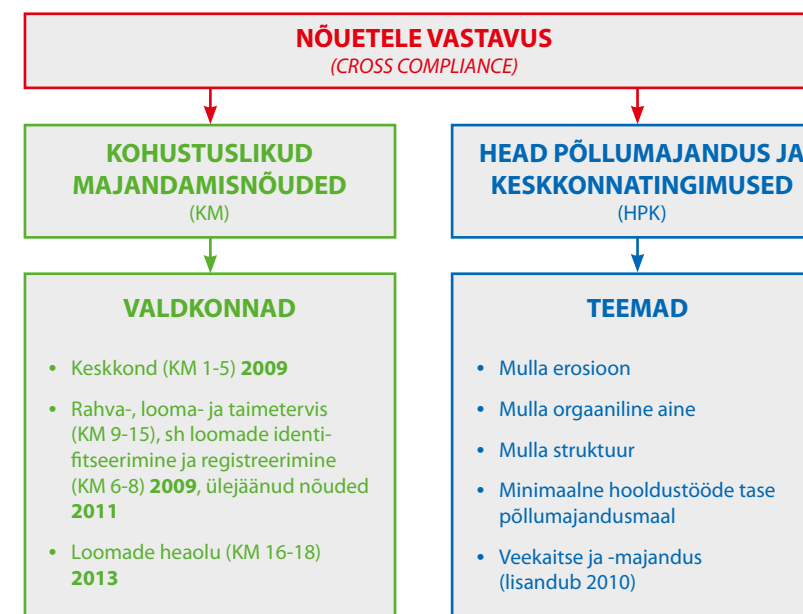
NÕUETELE VASTAVUS
(CROSS COMPLIANCE)

KOHUSTUSLIKUD MAJANDAMISNÕUDED
(KM)

HEAD PÕLLUMAJANDUS JA KESKKONNATINGIMUSED
(HPK)

VALDKONNAD

- Keskkond (KM 1-5) **2009**
- Rahva-, looma- ja taimetervis (KM 9-15), sh loomade identifitseerimine ja registreerimine (KM 6-8) **2009**, ülejäänud nõuded **2011**
- Loomade heaolu (KM 16-18) **2013**

TEEMAD

- Mulla erosioon
- Mulla orgaaniline aine
- Mulla struktuur
- Minimaalne hooldustööde tase põllumajandusmaal
- Veekaitse ja -majandus (lisandub 2010)